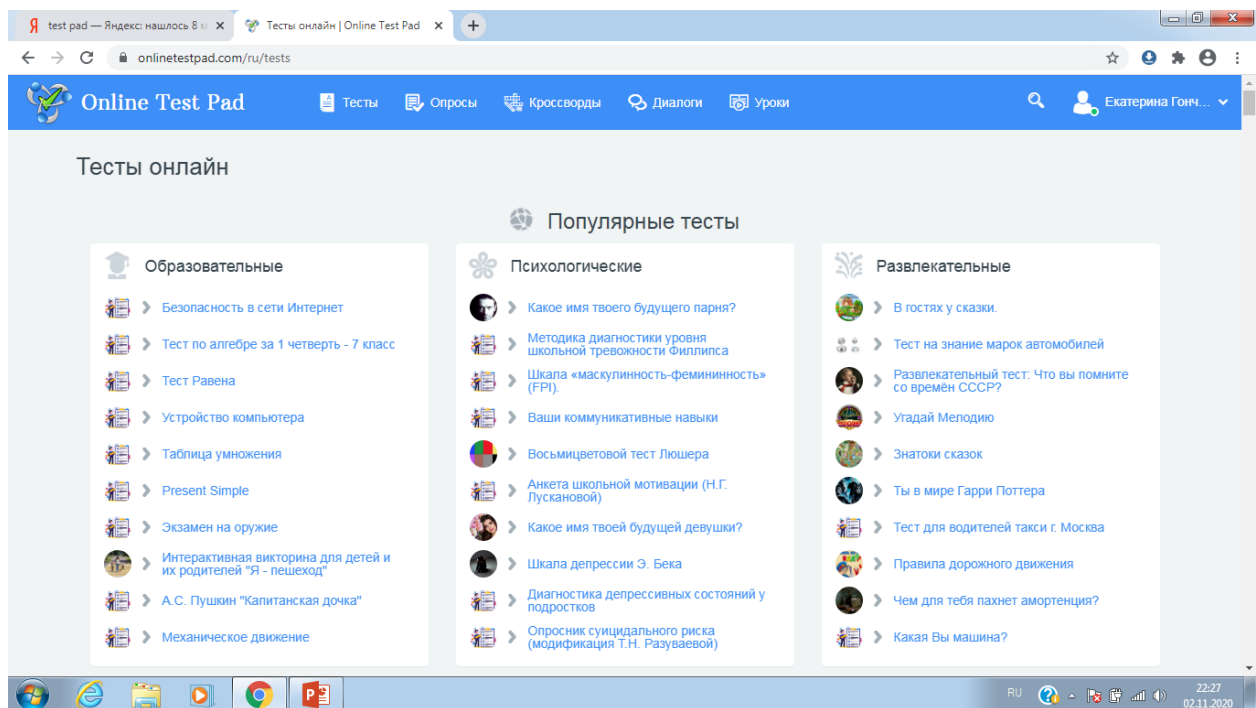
Я test pad — Яндекс: нашлось 8 м ×
Тесты онлайн | Online Test Pad ×
+

onlinetestpad.com/ru/tests

Online Test Pad
Тесты
Опросы
Кроссворды
Диалоги
Уроки
Екатерина Гонч...

Тесты онлайн

Популярные тесты

Образовательные
Безопасность в сети Интернет
Тест по алгебре за 1 четверть - 7 класс
Тест Равена
Устройство компьютера
Таблица умножения
Present Simple
Экзамен на оружие
Интерактивная викторина для детей и их родителей "Я - пешеход"
А.С. Пушкин "Капитанская дочка"
Механическое движение

Психологические
Какое имя твоего будущего парня?
Методика диагностики уровня школьной тревожности Филлипса
Шкала «маскулинность-фемининность» (FPI).
Ваши коммуникативные навыки
Восьмицветовой тест Люшера
Анкета школьной мотивации (Н.Г. Лускановой)
Какое имя твоей будущей девушки?
Шкала депрессии Э. Бека
Диагностика депрессивных состояний у подростков
Опросник суицидального риска (модификация Т.Н. Разуваевой)

Развлекательные
В гостях у сказки.
Тест на знание марок автомобилей
Развлекательный тест: Что вы помните со времён СССР?
Угадай Мелодию
Знатоки сказок
Ты в мире Гарри Поттера
Тест для водителей такси г. Москва
Правила дорожного движения
Чем для тебя пахнет амортенция?
Какая Вы машина?

RU
22:27
02.11.2020